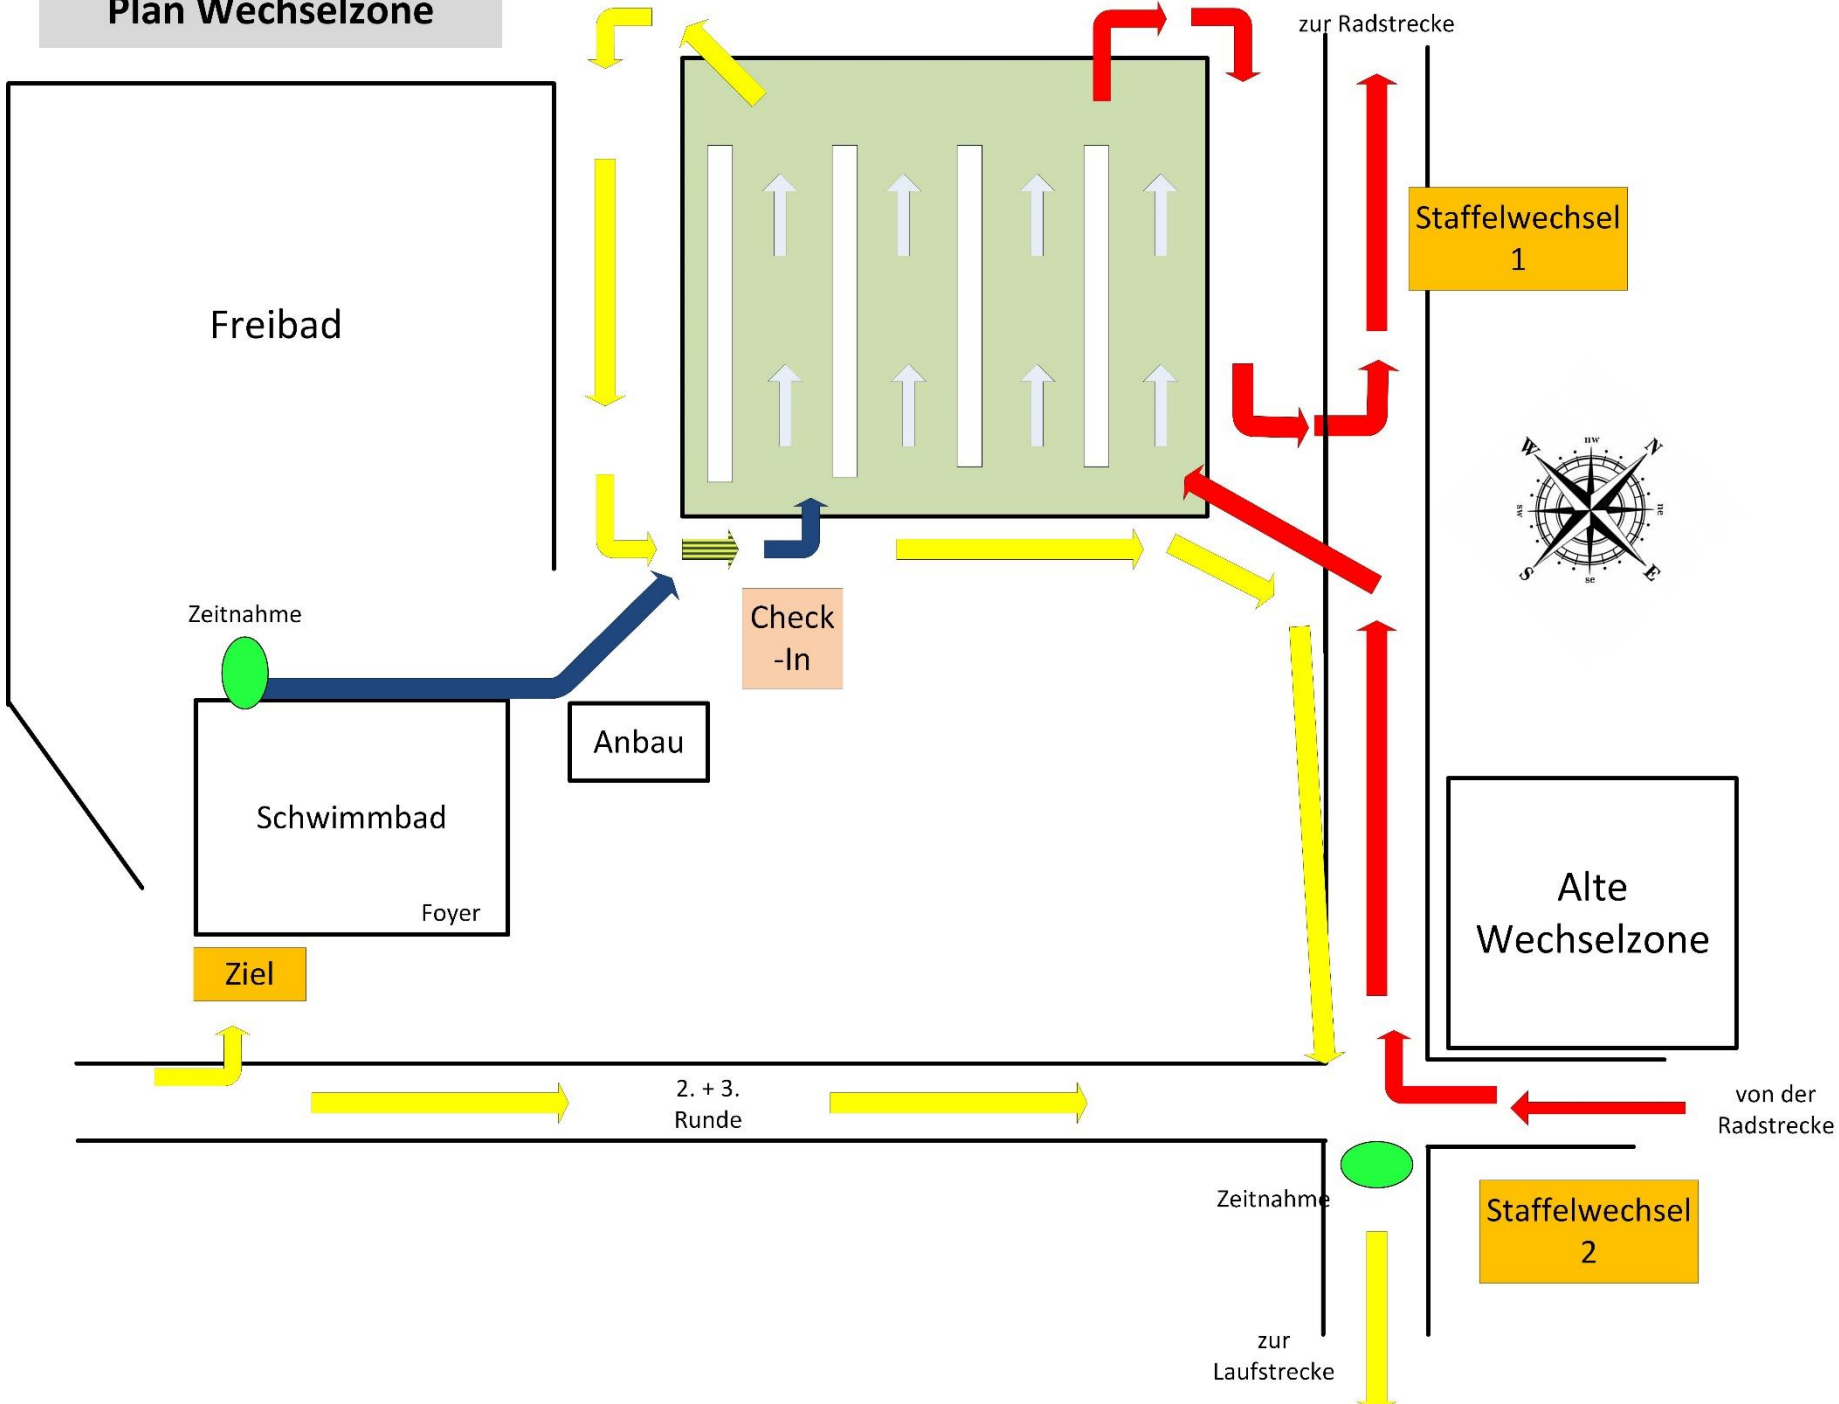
Plan Wechselzone

zur Radstrecke

Freibad

Staffelwechsel 1

nw
N
W
ne
sw
S
se
E

Zeitnahme

Check -In

Anbau

Schwimmbad

Foyer

Alte Wechselzone

Ziel

2. + 3. Runde

von der Radstrecke

Zeitnahme

Staffelwechsel 2

zur Laufstrecke